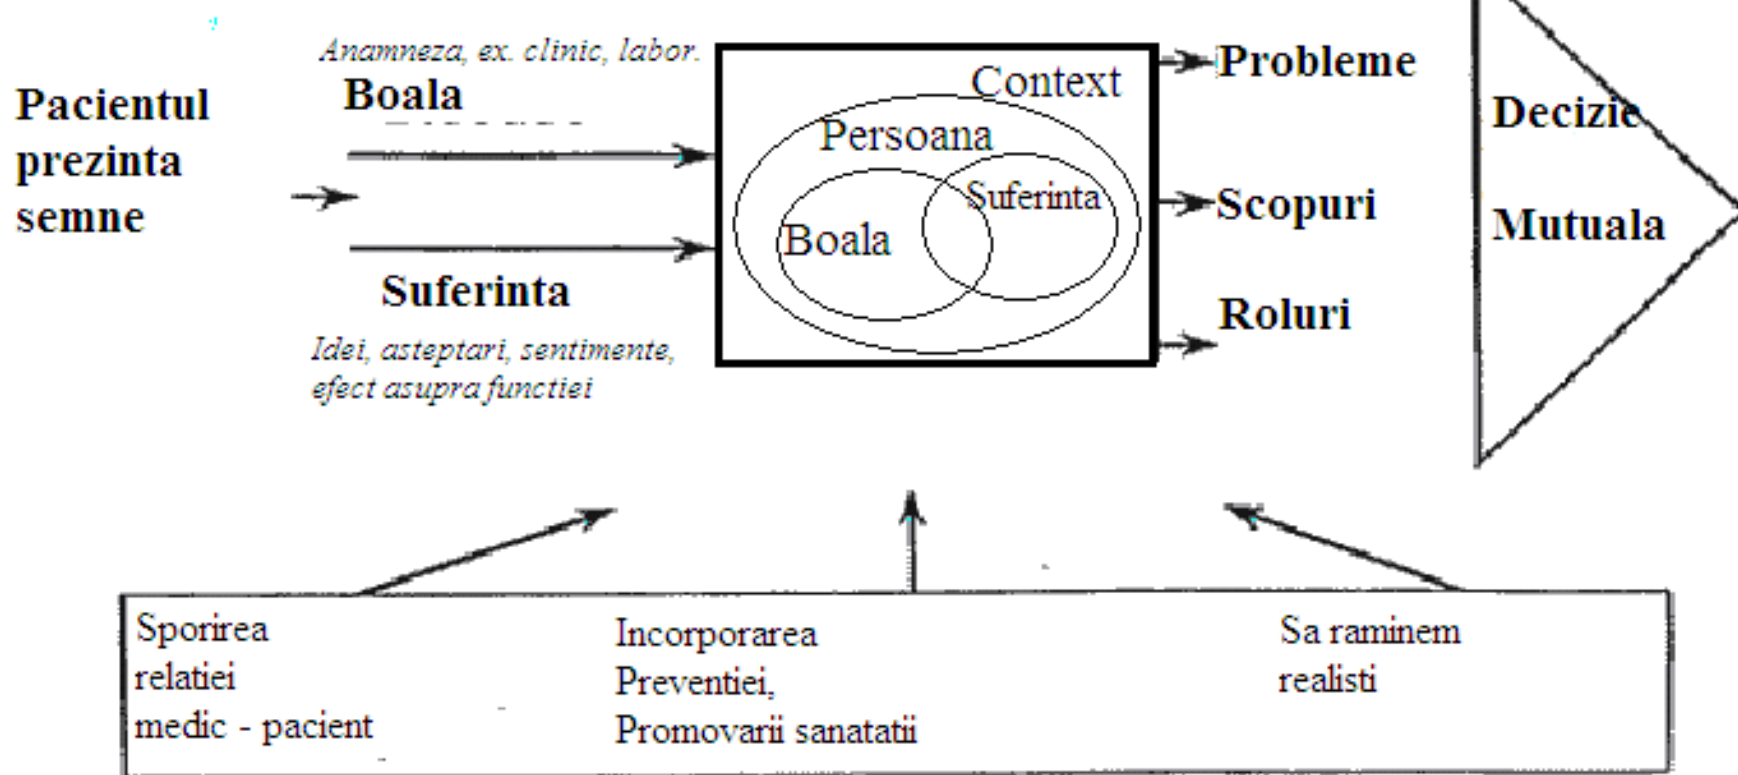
Pacientul prezinta semne

Anamneza, ex. clinic, labor.

Boala

Suferinta

Idei, asteptari, sentimente, efect asupra functiei

Context

Persoana

Boala

Suferinta

Probleme

Scopuri

Roluri

Decizie

Mutuala

Sporirea relatiei medic - pacient

Incorporarea Preventiei, Promovarii sanatatii

Sa raminem realisti